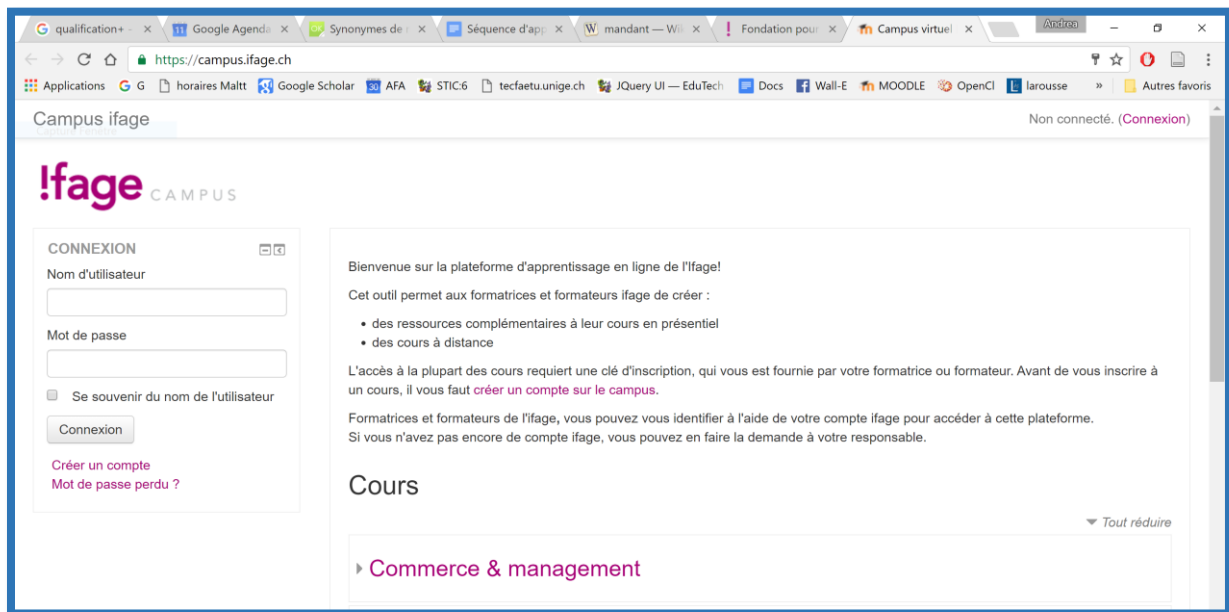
G qualification+ - × Google Agenda × Synonymes de × Séquence d'app × W mandant — Wi × ! Fondation pour × Campus virtuel ×

Andrea

← → C ⌂ https://campus.ifage.ch

Applications G G horaires Maltt Google Scholar AFA STIC:6 tecfaetu.unige.ch JQuery UI — EduTech Docs Wall-E MOODLE OpenCl larousse » Autres favoris

Campus ifage

Capture Fenêtre

Non connecté. (Connexion)

!fage CAMPUS

CONNEXION

Nom d'utilisateur

Mot de passe

Se souvenir du nom de l'utilisateur

Connexion

Créer un compte

Mot de passe perdu ?

Bienvenue sur la plateforme d'apprentissage en ligne de l'Ifage!

Cet outil permet aux formatrices et formateurs ifage de créer :

- des ressources complémentaires à leur cours en présentiel
- des cours à distance

L'accès à la plupart des cours requiert une clé d'inscription, qui vous est fournie par votre formatrice ou formateur. Avant de vous inscrire à un cours, il vous faut créer un compte sur le campus.

Formatrices et formateurs de l'ifage, vous pouvez vous identifier à l'aide de votre compte ifage pour accéder à cette plateforme.
Si vous n'avez pas encore de compte ifage, vous pouvez en faire la demande à votre responsable.

Cours

Tout réduire

Commerce & management